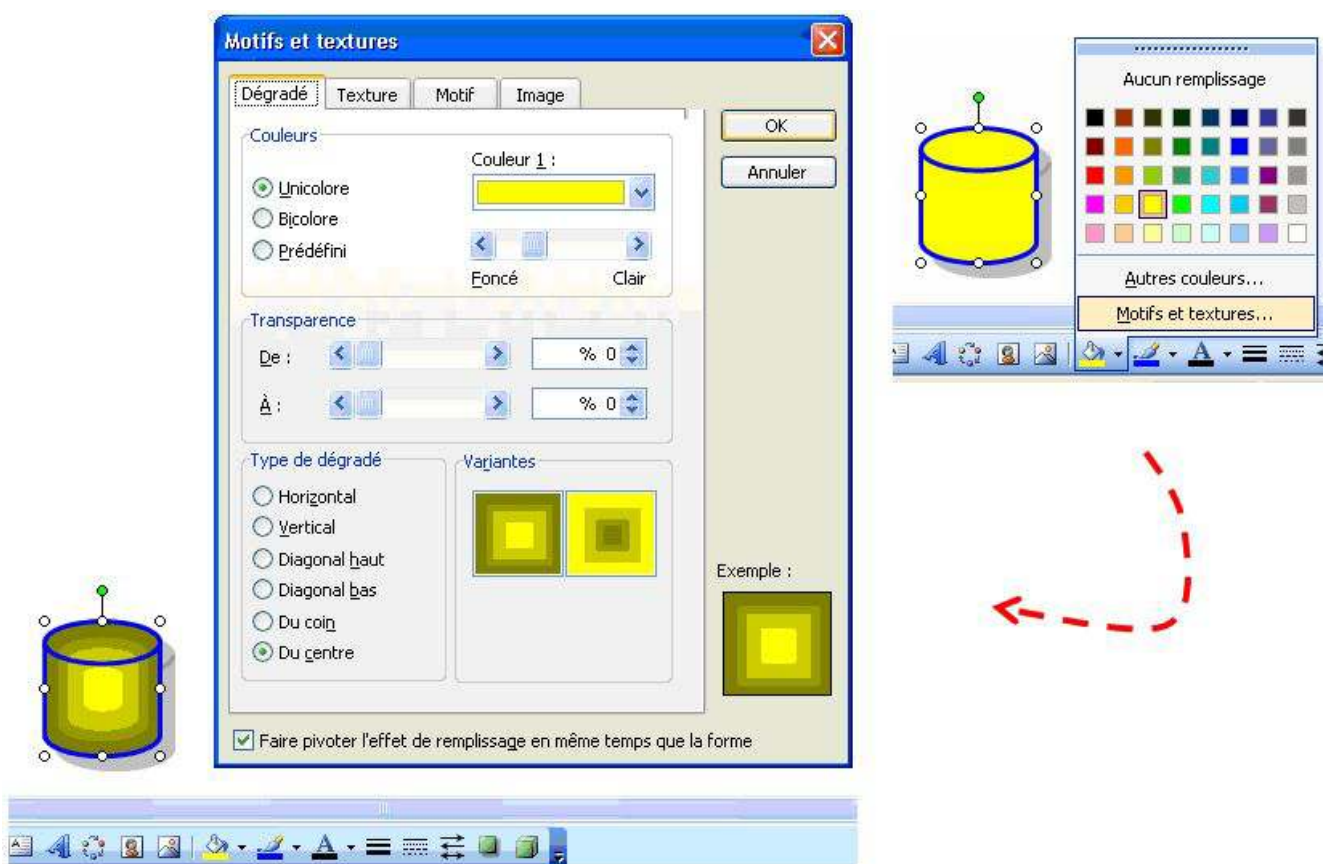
Motifs et textures

Dégradé | Texture | Motif | Image

OK

Annuler

Couleurs

Couleur 1 :

Unicolore

Bicolore

Prédéfini

Foncé

Clair

Transparence

De :

% 0

À :

% 0

Type de dégradé

Horizontal

Vertical

Diagonal haut

Diagonal bas

Du coin

Du centre

Variantes

Exemple :

Faire pivoter l'effet de remplissage en même temps que la forme

Aucun remplissage

Autres couleurs...

Motifs et textures...